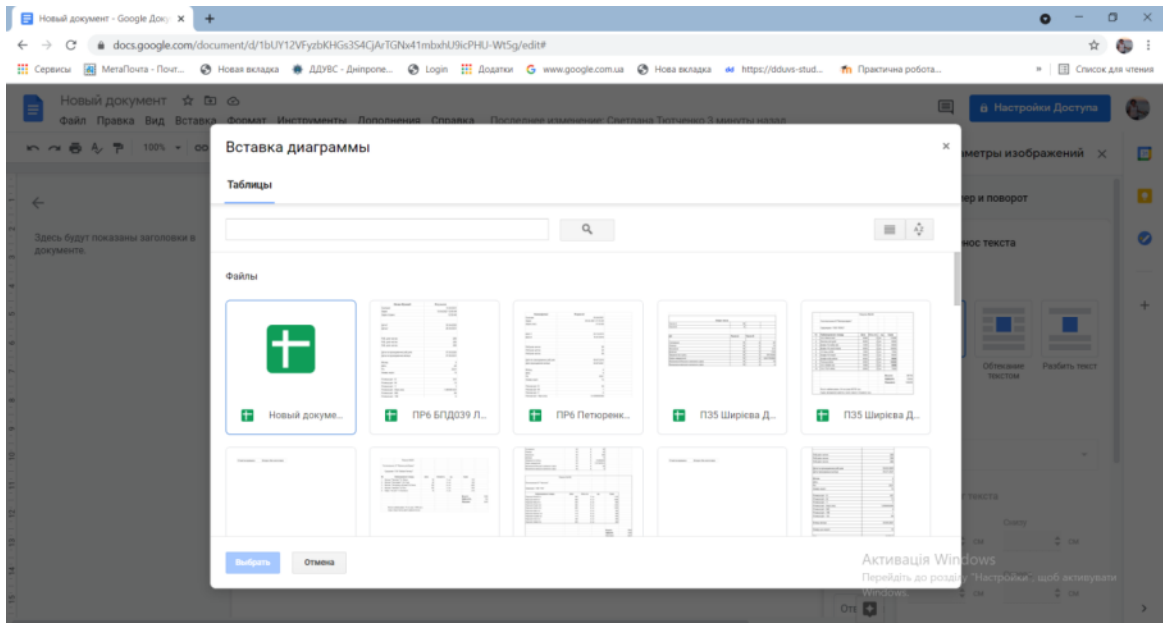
Новый документ - Google Доку ×
+
docs.google.com/document/d/1bUY12VFyzbKHGs3S4CjArTGNx41mbxhU9icPHU-Wt5g/edit#
Сервисы  МетаПочта - Почт...  Новая вкладка  ДДУВС - Дніпропе...  Login  Додатки  www.google.com.ua  Нова вкладка  https://dduvs-stud...  Практична робота...  »  Список для чтения
Новый документ
Файл Правка Вид Вставка Формат Инструменты Дополнения Справка Последнее изменение: Светлана Тютченко 3 минуты назад
Настройки Доступа
100%
Здесь будут показаны заголовки в документе.
метры изображений ×
ер и поворот
нос текста
Обтекание текстом
Разбить текст
текста
Сверху
см
см
Вставка диаграммы
×
Таблицы
Файлы
Новый докуме...
ПР6 БПД039 Л...
ПР6 Петюренк...
П35 Шиpiєва Д...
П35 Шиpiєва Д...
Выбрать
Отмена
Активація Windows
Перейдіть до розділу "Настройки", щоб активувати Windows.